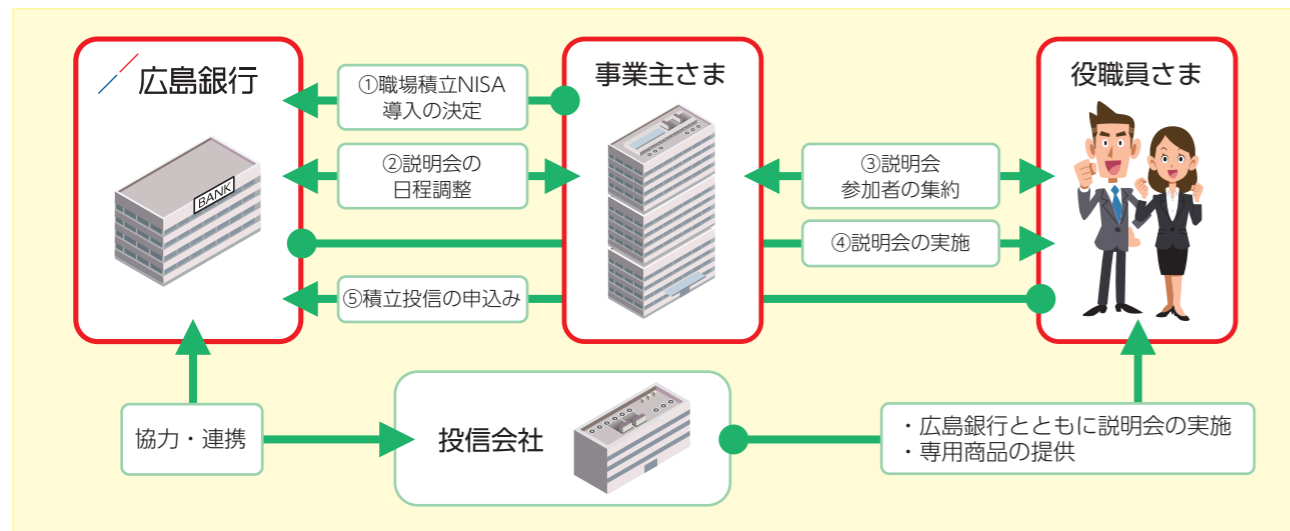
広島銀行

BANK

①職場積立NISA導入の決定

②説明会の日程調整

⑤積立投信の申込み

事業主さま

③説明会参加者の集約

④説明会の実施

役職員さま

協力・連携

投信会社

・広島銀行とともに説明会の実施
・専用商品の提供